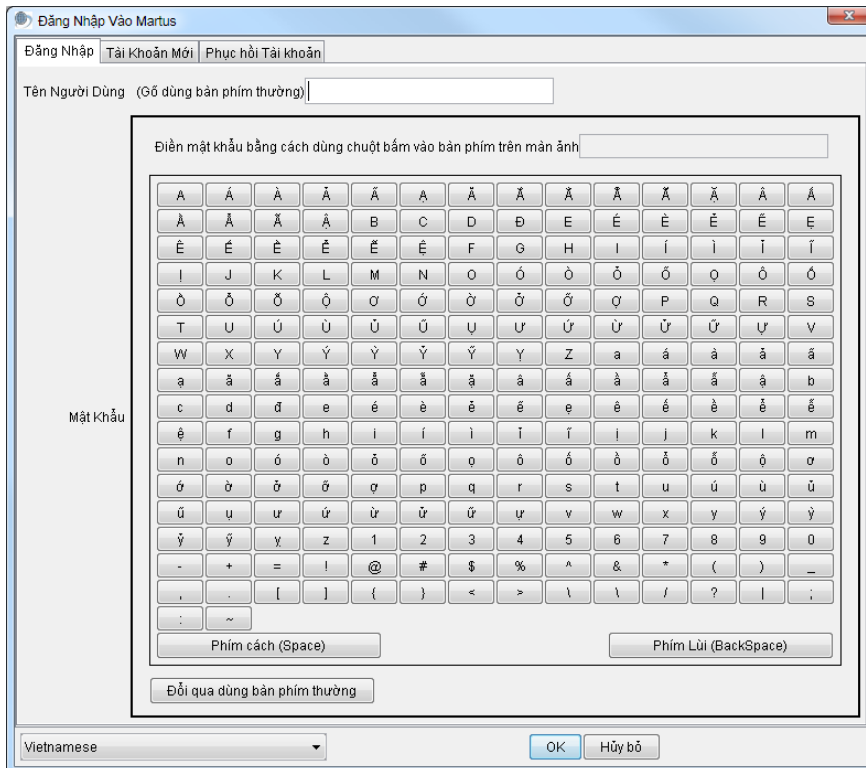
Đăng Nhập Vào Martus

Đăng Nhập | Tài Khoản Mới | Phục hồi Tài khoản

Tên Người Dùng (Gõ dùng bàn phím thường)

Điền mật khẩu bằng cách dùng chuột bấm vào bàn phím trên màn ảnh

Mật Khẩu

| | | | | | | | | | | | | | |
|---|---|---|---|---|---|---|---|---|---|---|---|---|---|
| A | Á | À | Ả | Ã | Ạ | Ă | Ắ | Ằ | Ẳ | Ẵ | Ặ | Â | Ấ |
| Ầ | Ẩ | Ẫ | Ậ | B | C | D | Đ | E | É | È | Ẻ | Ẽ | Ẹ |
| Ê | Ế | Ề | Ể | Ễ | Ệ | F | G | H | I | Í | Ì | Ỉ | Ĩ |
| Ị | J | K | L | M | N | O | Ó | Ò | Ỏ | Õ | Ọ | Ô | Ố |
| Ồ | Ổ | Ỗ | Ộ | Ơ | Ớ | Ờ | Ở | Ỡ | Ợ | P | Q | R | S |
| T | U | Ú | Ù | Ủ | Ũ | Ụ | Ư | Ứ | Ừ | Ử | Ữ | Ự | V |
| W | X | Y | Ý | Ỳ | Ỷ | Ỹ | Ỵ | Z | a | á | à | ả | ã |
| ạ | ă | ắ | ằ | ẳ | ẵ | ặ | â | ấ | ầ | ẩ | ẫ | ậ | b |
| c | d | đ | e | é | è | ẻ | ẽ | ẹ | ê | ế | ề | ể | ễ |
| ệ | f | g | h | i | í | ì | ỉ | ĩ | ị | j | k | l | m |
| n | o | ó | ò | ỏ | õ | ọ | ô | ố | ồ | ổ | ỗ | ộ | ơ |
| ớ | ờ | ở | ỡ | ợ | p | q | r | s | t | u | ú | ù | ủ |
| ũ | ụ | ư | ứ | ừ | ử | ữ | ự | v | w | x | y | ý | ỳ |
| ỷ | ỹ | ỵ | z | 1 | 2 | 3 | 4 | 5 | 6 | 7 | 8 | 9 | 0 |
| - | + | = | ! | @ | # | $ | % | ^ | & | * | ( | ) | _ |
| , | . | [ | ] | { | } | < | > | \ | \ | / | ? | \| | ; |
| : | ~ | | | | | | | | | | | | |

Phím cách (Space)

Phím Lùi (BackSpace)

Đổi qua dùng bàn phím thường

Vietnamese

OK

Hủy bỏ